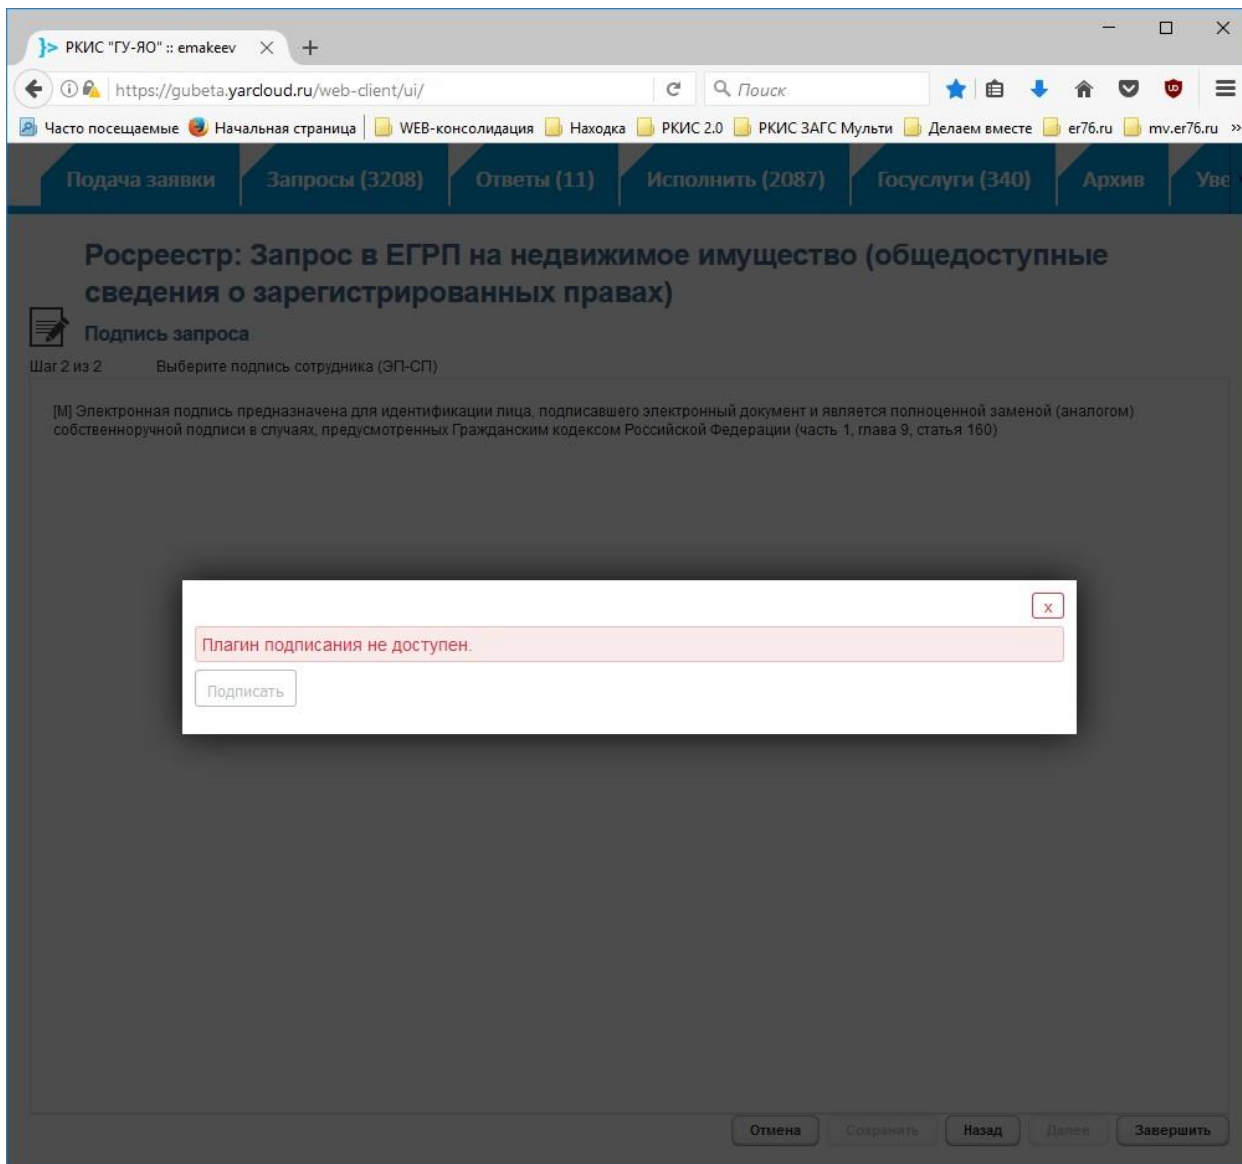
РКИС "ГУ-ЯО" :: emakeev

https://gubeta.yarcloud.ru/web-client/ui/

Поиск

Часто посещаемые  Начальная страница  WEB-консолидация  Находка  РКИС 2.0  РКИС ЗАГС Мульти  Делаем вместе  er76.ru  mv.er76.ru

Подача заявки  Запросы (3208)  Ответы (11)  Исполнить (2087)  Госуслуги (340)  Архив  Уве

Росреестр: Запрос в ЕГРП на недвижимое имущество (общедоступные сведения о зарегистрированных правах)

Подпись запроса

Шаг 2 из 2  Выберите подпись сотрудника (ЭП-СП)

[M] Электронная подпись предназначена для идентификации лица, подписавшего электронный документ и является полноценной заменой (аналогом) собственноручной подписи в случаях, предусмотренных Гражданским кодексом Российской Федерации (часть 1, глава 9, статья 160)

x

Плагин подписания не доступен.

Подписать

Отмена  Сохранить  Назад  Далее  Завершить